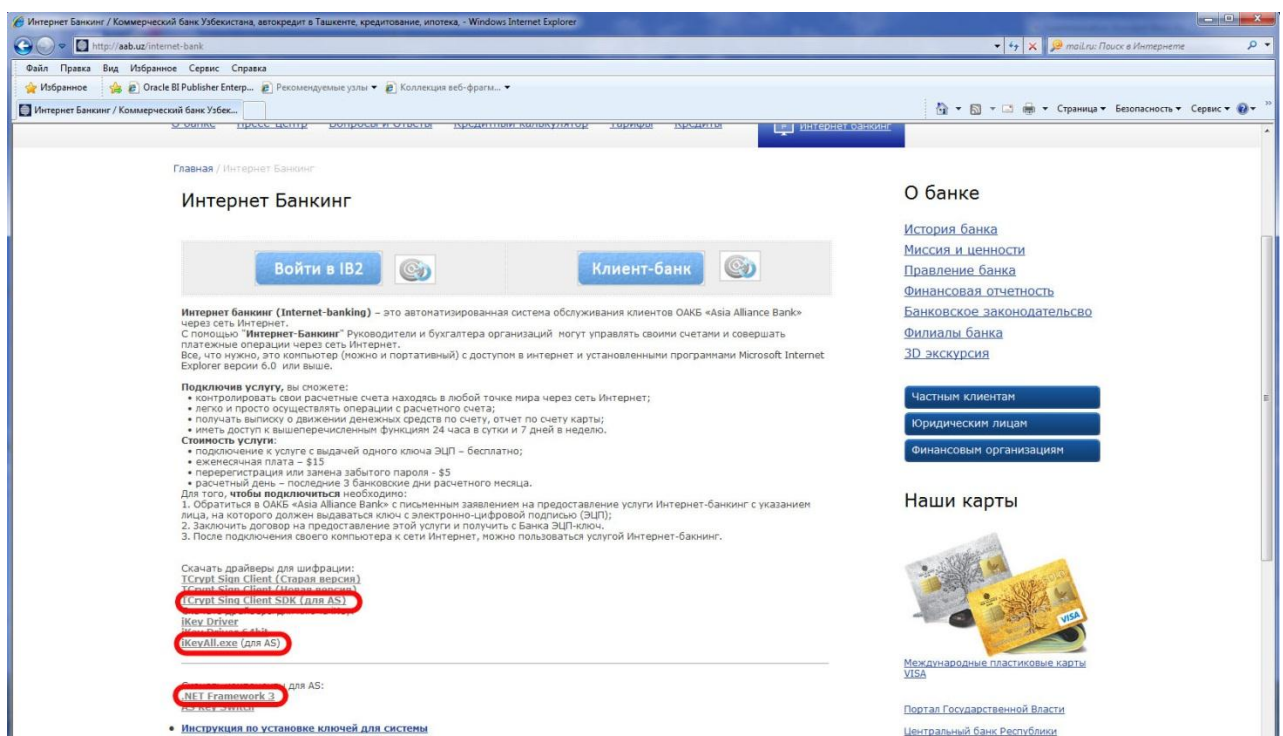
Интернет Банкинг / Коммерческий банк Узбекистана, автокредит в Ташкенте, кредитование, ипотека, - Windows Internet Explorer

http://aab.uz/internet-bank

mail.ru: Поиск в Интернете

Файл Правка Вид Избранное Сервис Справка

Избранное Oracle BI Publisher Enterp... Рекомендуемые узлы Коллекция веб-фрагм...

Интернет Банкинг / Коммерческий банк Узбек...

Страница Безопасность Сервис

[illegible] Пресс-центр Вопросы и Ответы Кредитный калькулятор Тарифы Кредиты Интернет банкинг

Главная / Интернет Банкинг

Интернет Банкинг

Войти в IB2

Клиент-банк

**Интернет банкинг (Internet-banking)** – это автоматизированная система обслуживания клиентов ОАКБ «Asia Alliance Bank» через сеть Интернет.
С помощью "**Интернет-Банкинг**" Руководители и бухгалтера организаций могут управлять своими счетами и совершать платежные операции через сеть Интернет.
Все, что нужно, это компьютер (можно и портативный) с доступом в интернет и установленными программами Microsoft Internet Explorer версии 6.0 или выше.

**Подключив услугу,** вы сможете:
• контролировать свои расчетные счета находясь в любой точке мира через сеть Интернет;
• легко и просто осуществлять операции с расчетного счета;
• получать выписку о движении денежных средств по счету, отчет по счету карты;
• иметь доступ к вышеперечисленным функциям 24 часа в сутки и 7 дней в неделю.
**Стоимость услуги:**
• подключение к услуге с выдачей одного ключа ЭЦП – бесплатно;
• ежемесячная плата – $15
• перерегистрация или замена забытого пароля - $5
• расчетный день – последние 3 банковские дни расчетного месяца.
Для того, **чтобы подключиться** необходимо:
1. Обратиться в ОАКБ «Asia Alliance Bank» с письменным заявлением на предоставление услуги Интернет-банкинг с указанием лица, на которого должен выдаваться ключ с электронно-цифровой подписью (ЭЦП);
2. Заключить договор на предоставление этой услуги и получить с Банка ЭЦП-ключ.
3. После подключения своего компьютера к сети Интернет, можно пользоваться услугой Интернет-бакнинг.

Скачать драйверы для шифрации:
TCrypt Sign Client (Старая версия)
TCrypt Sign Client (Новая версия)
TCrypt Sing Client SDK (для AS)
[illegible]
iKey Driver
iKey Driver 64bit
iKeyAll.exe (для AS)

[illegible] для AS:
.NET Framework 3
AS Key Switch

• Инструкция по установке ключей для системы

О банке

История банка
Миссия и ценности
Правление банка
Финансовая отчетность
Банковское законодательсво
Филиалы банка
3D экскурсия

Частным клиентам
Юридическим лицам
Финансовым организациям

Наши карты

VISA

Международные пластиковые карты VISA

Портал Государственной Власти

Центральный банк Республики